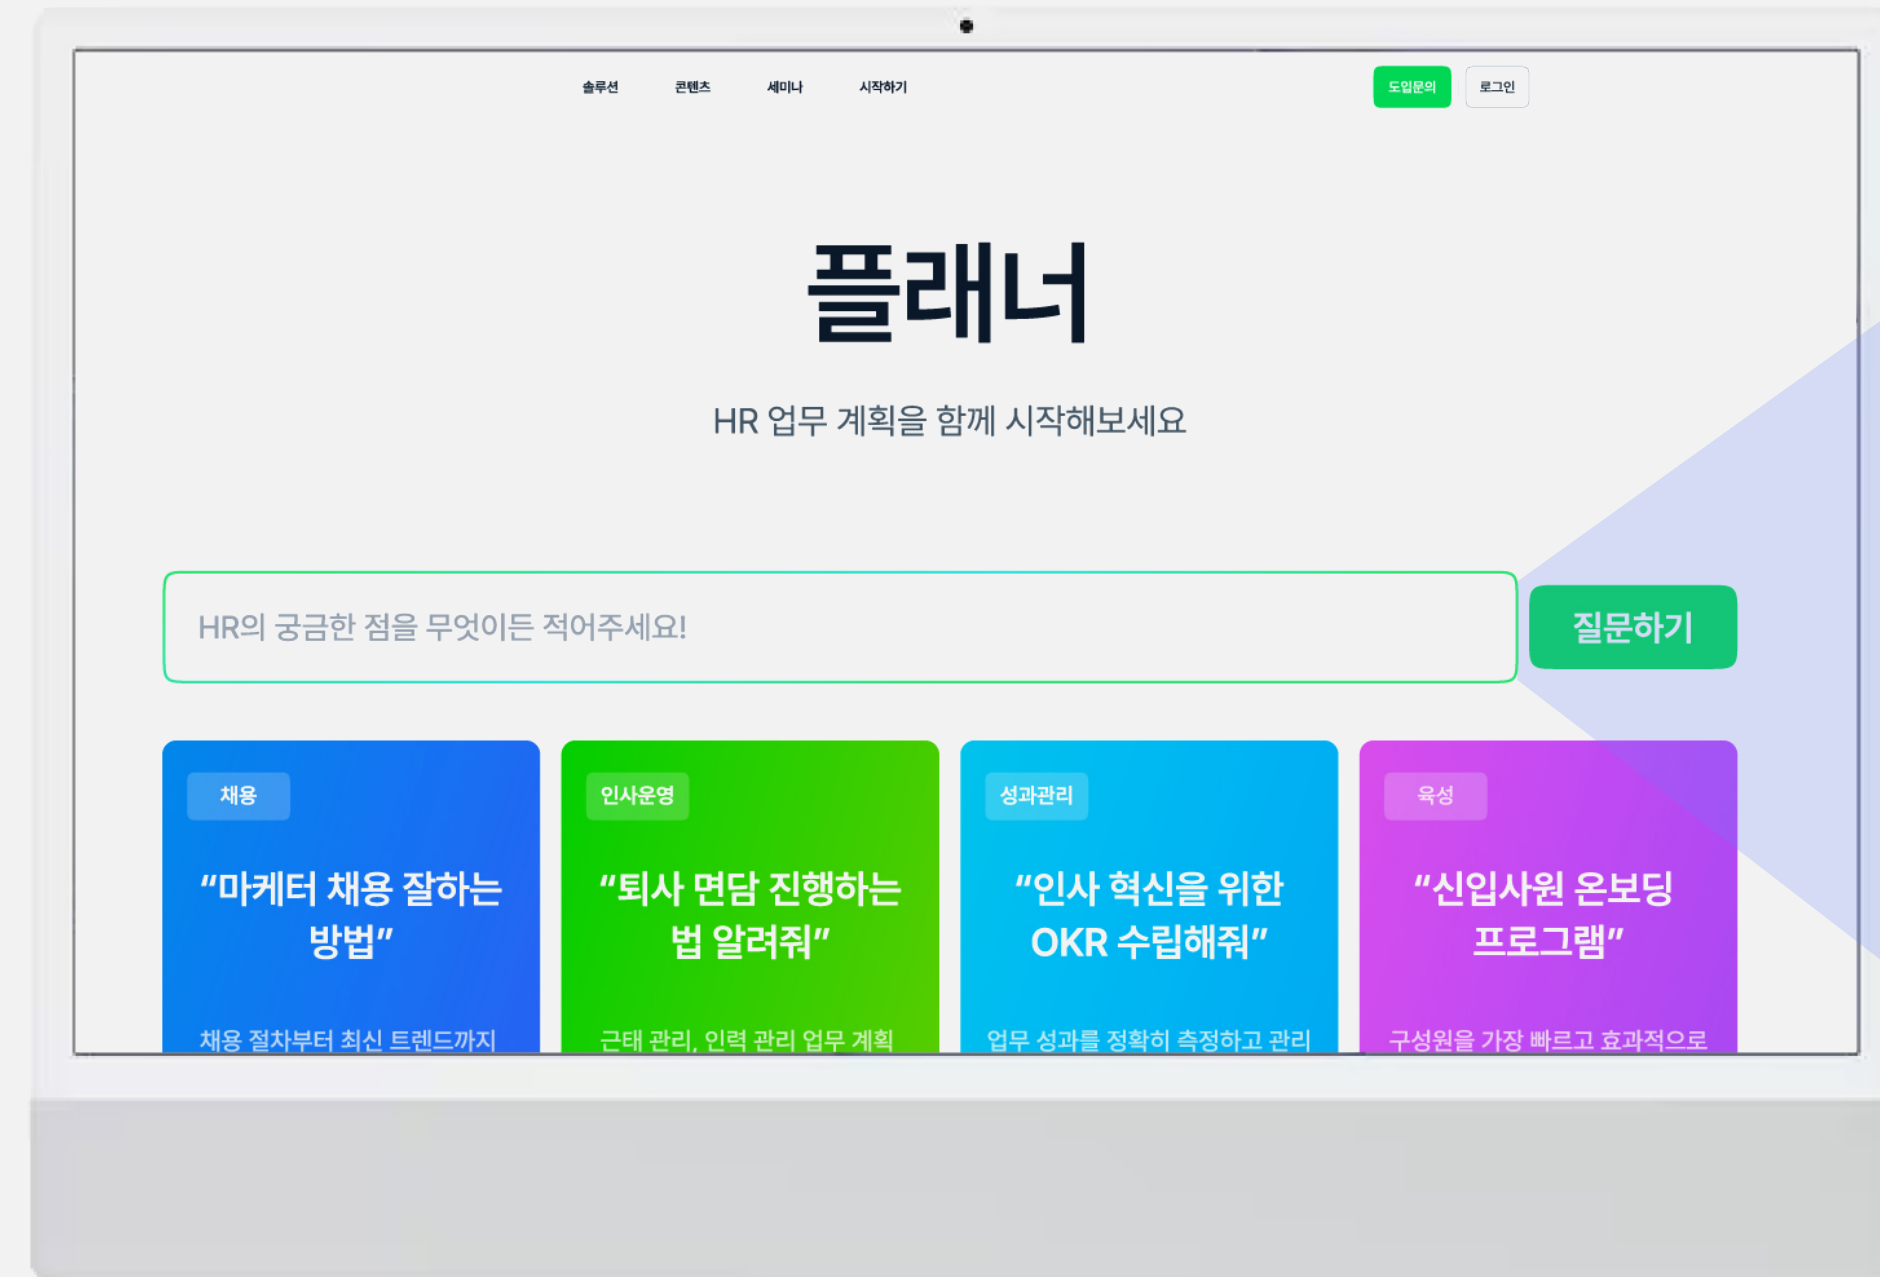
솔루션 콘텐츠 세미나 시작하기

도입문의 로그인

플래너

HR 업무 계획을 함께 시작해보세요

HR의 궁금한 점을 무엇이든 적어주세요!

질문하기

채용

"마케터 채용 잘하는 방법"

채용 절차부터 최신 트렌드까지

인사운영

"퇴사 면담 진행하는 법 알려줘"

근태 관리, 인력 관리 업무 계획

성과관리

"인사 혁신을 위한 OKR 수립해줘"

업무 성과를 정확히 측정하고 관리

육성

"신입사원 온보딩 프로그램"

구성원을 가장 빠르고 효과적으로